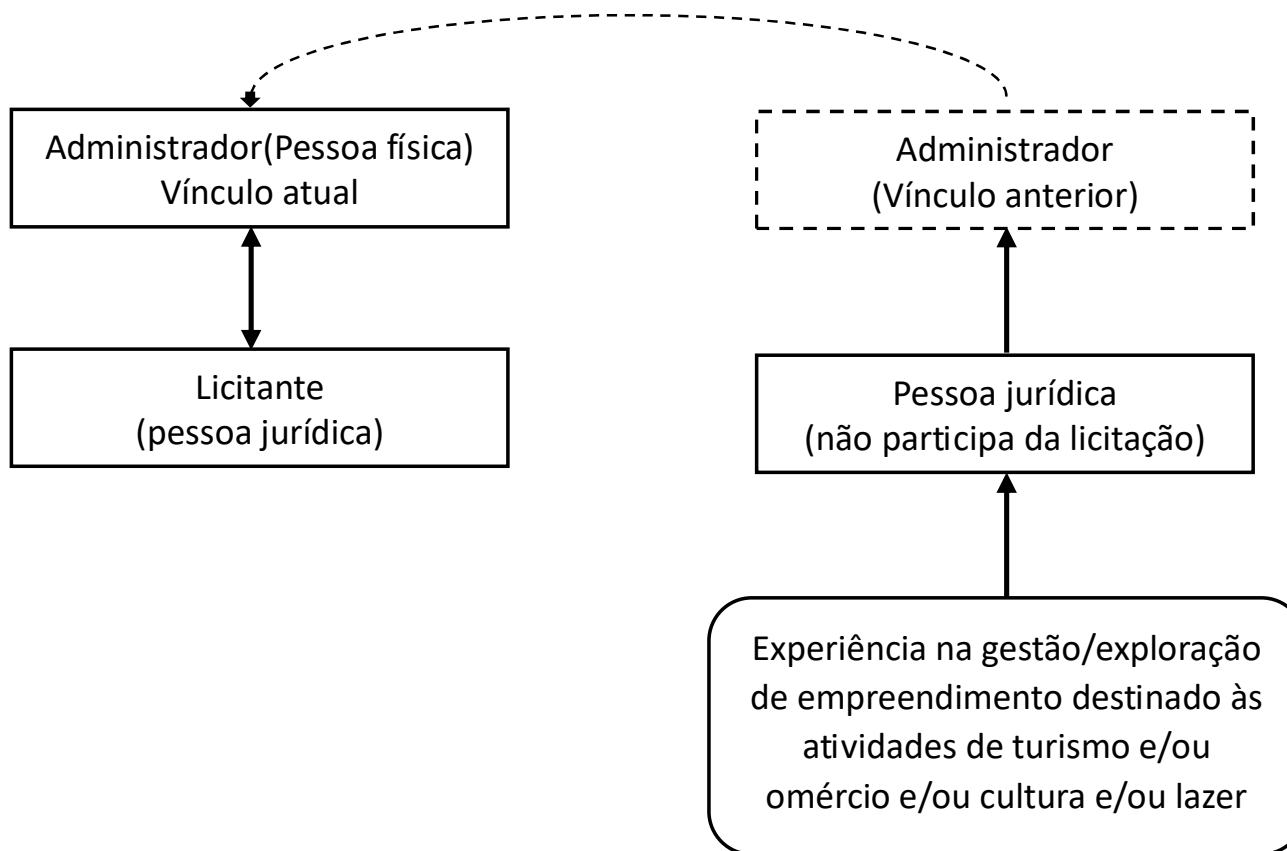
Administrador(Pessoa física)
Vínculo atual

Licitante
(pessoa jurídica)

Administrador
(Vínculo anterior)

Pessoa jurídica
(não participa da licitação)

Experiência na gestão/exploração de empreendimento destinado às atividades de turismo e/ou omércio e/ou cultura e/ou lazer